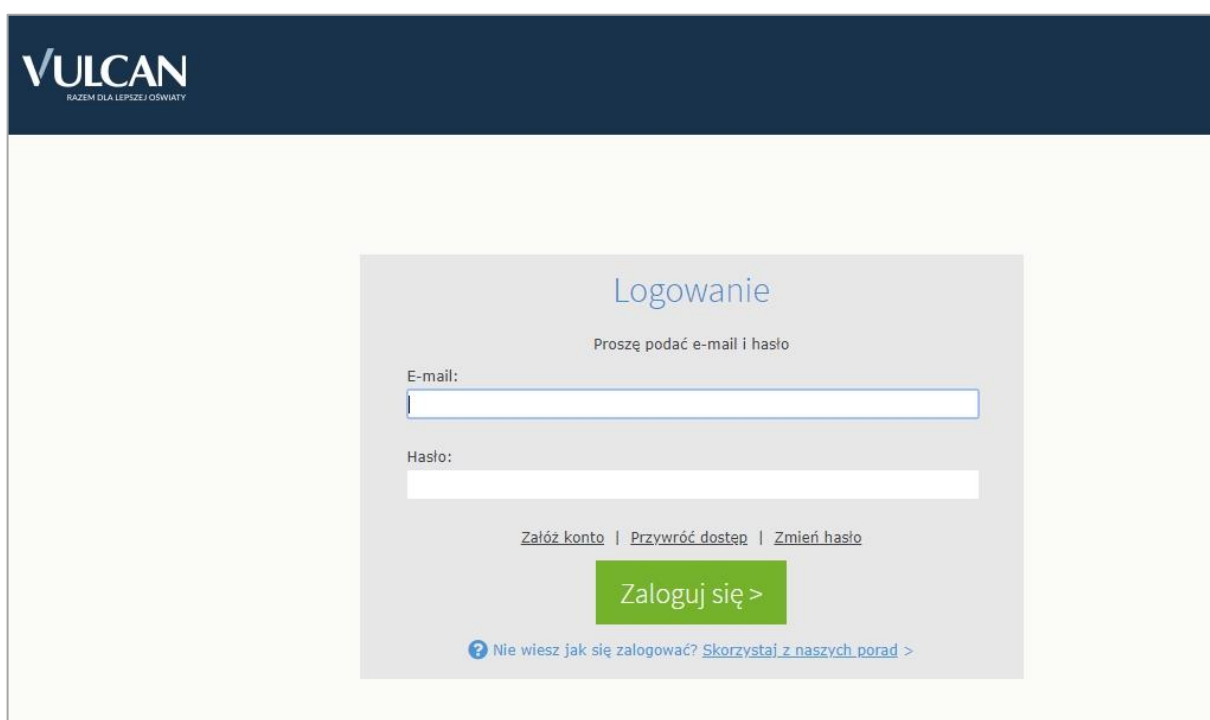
VULCAN
RAZEM DLA LEPSZEJ OŚWIATY

Logowanie

Proszę podać e-mail i hasło

E-mail:

Hasło:

Załóż konto | Przywróć dostęp | Zmień hasło

Zaloguj się >

Nie wiesz jak się zalogować? Skorzystaj z naszych porad >